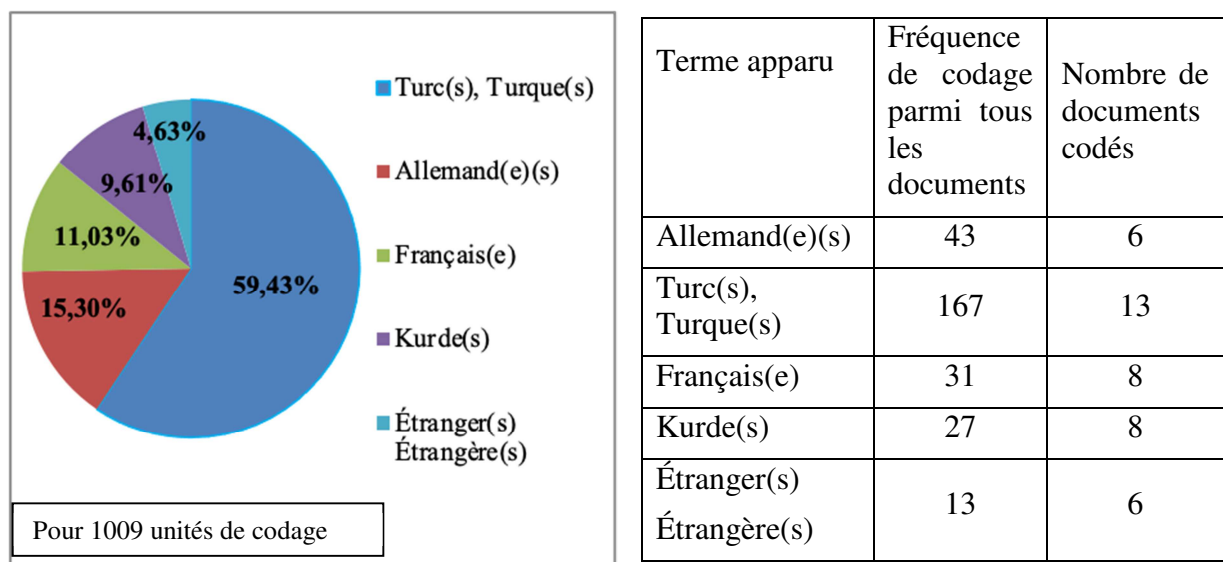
4,63%
9,61%
11,03%
59,43%
15,30%

Turc(s), Turque(s)
Allemand(e)(s)
Français(e)
Kurde(s)
Étranger(s) Étrangère(s)

Pour 1009 unités de codage

| Terme apparu | Fréquence de codage parmi tous les documents | Nombre de documents codés |
|---|---|---|
| Allemand(e)(s) | 43 | 6 |
| Turc(s), Turque(s) | 167 | 13 |
| Français(e) | 31 | 8 |
| Kurde(s) | 27 | 8 |
| Étranger(s) Étrangère(s) | 13 | 6 |